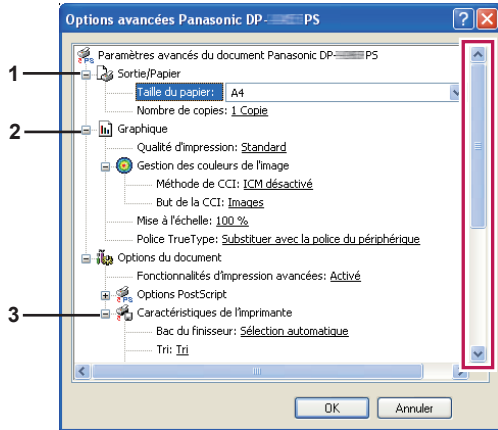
Options avancées Panasonic DP-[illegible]PS

Paramètres avancés du document Panasonic DP-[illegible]PS

1

Sortie/Papier

Taille du papier: A4

Nombre de copies: 1 Copie

2

Graphique

Qualité d'impression: Standard

Gestion des couleurs de l'image

Méthode de CCI: ICM désactivé

But de la CCI: Images

Mise à l'échelle: 100 %

Police TrueType: Substituer avec la police du périphérique

Options du document

Fonctionnalités d'impression avancées: Activé

Options PostScript

3

Caractéristiques de l'imprimante

Bac du finisseur: Sélection automatique

Tri: Tri

OK

Annuler